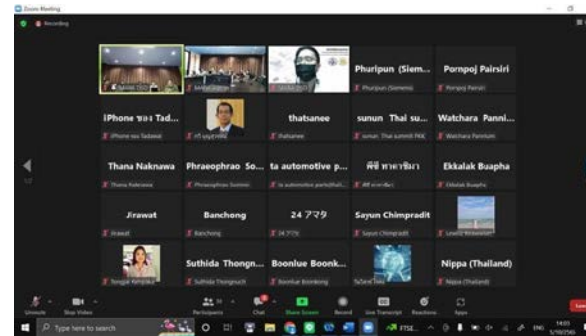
Zoom Meeting

Recording

Phuripun (Siem...

Pornpoj Pairsiri

iPhone ของ Tad...

thatsanee

sunun Thai su...

Watchara Panni...

Thana Naknawa

Phraeophrao So...

ta automotive p...

พิชิ ทาคาชิมา

Ekkalak Buapha

Jirawat

Banchong

24 アマタ

Sayun Chimpradit

Suthida Thongn...

Boonlue Boonk...

Nippa (Thailand)

1/2

Unmute

Stop Video

Participants

Chat

Share Screen

Record

Live Transcript

Reactions

Apps

Type here to search

ENG